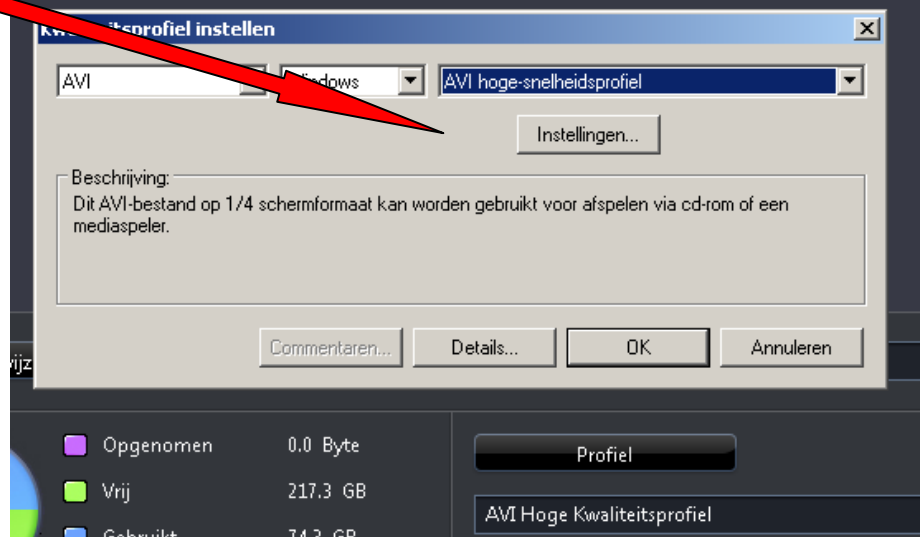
Kw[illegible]itsprofiel instellen

AVI

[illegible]indows

AVI hoge-snelheidsprofiel

Instellingen...

Beschrijving:
Dit AVI-bestand op 1/4 schermformaat kan worden gebruikt voor afspelen via cd-rom of een mediaspeler.

Commentaren...

Details...

OK

Annuleren

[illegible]ijz

Opgenomen 0.0 Byte

Vrij 217.3 GB

Gebruikt 74.3 GB

Profiel

AVI Hoge Kwaliteitsprofiel